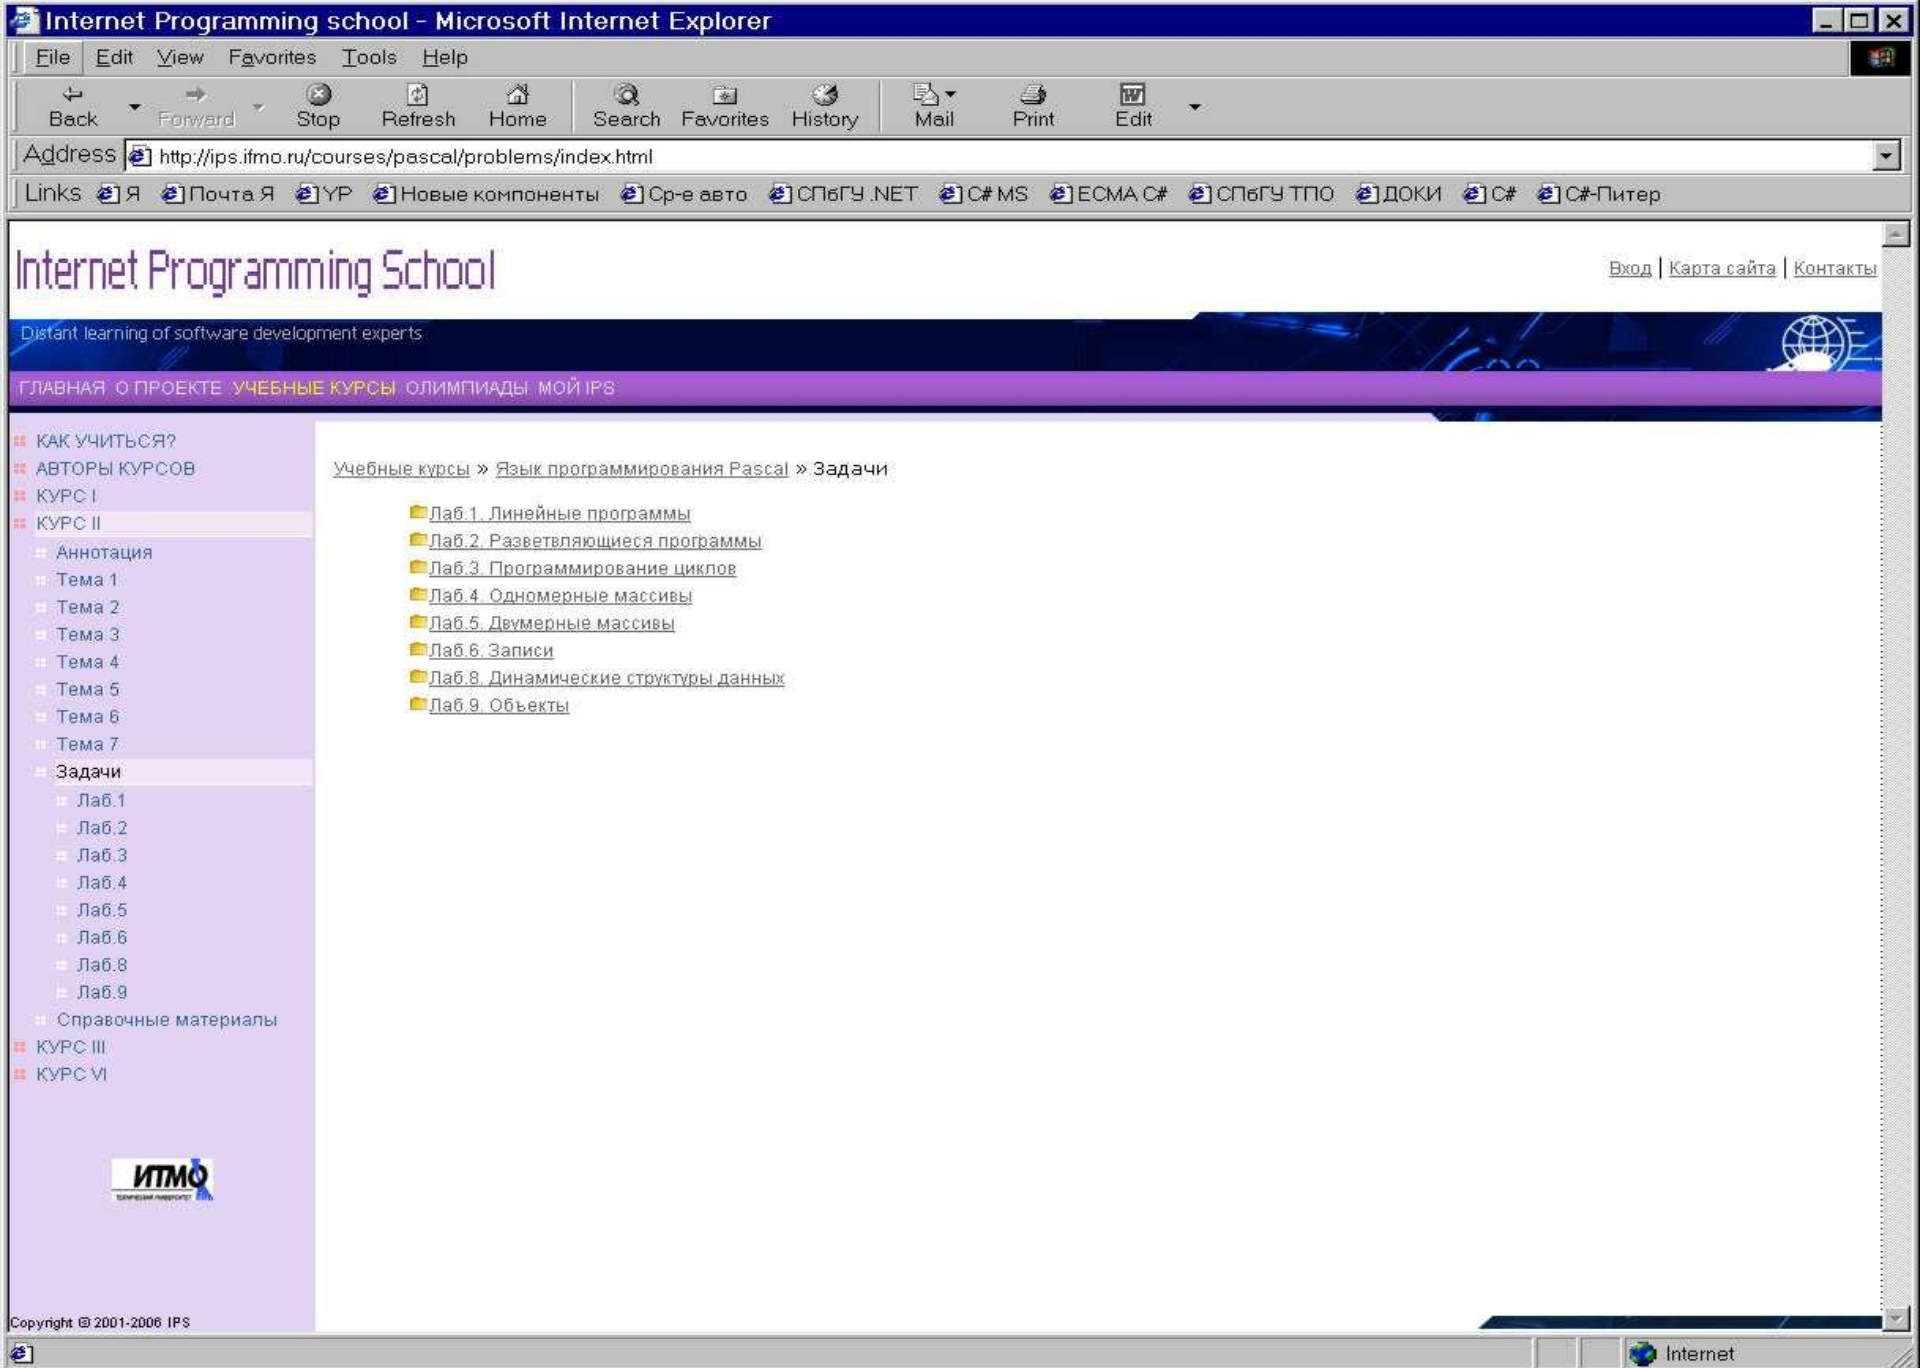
Internet Programming school - Microsoft Internet Explorer

File Edit View Favorites Tools Help

Back Forward Stop Refresh Home Search Favorites History Mail Print Edit

Address http://ips.ifmo.ru/courses/pascal/problems/index.html

Links Я Почта Я YP Новые компоненты Ср-е авто СПбГУ .NET C# MS ECMA C# СПбГУ ТПО ДОКИ C# C#-Питер

Internet Programming School

Вход | Карта сайта | Контакты

Distant learning of software development experts

ГЛАВНАЯ О ПРОЕКТЕ УЧЕБНЫЕ КУРСЫ ОЛИМПИАДЫ МОЙ IPS

КАК УЧИТЬСЯ?
АВТОРЫ КУРСОВ
КУРС I
КУРС II
Аннотация
Тема 1
Тема 2
Тема 3
Тема 4
Тема 5
Тема 6
Тема 7
Задачи
Лаб.1
Лаб.2
Лаб.3
Лаб.4
Лаб.5
Лаб.6
Лаб.8
Лаб.9
Справочные материалы
КУРС III
КУРС VI

ИТМО

Copyright © 2001-2006 IPS

Учебные курсы » Язык программирования Pascal » Задачи

Лаб.1. Линейные программы
Лаб.2. Разветвляющиеся программы
Лаб.3. Программирование циклов
Лаб.4. Одномерные массивы
Лаб.5. Двумерные массивы
Лаб.6. Записи
Лаб.8. Динамические структуры данных
Лаб.9. Объекты

Internet